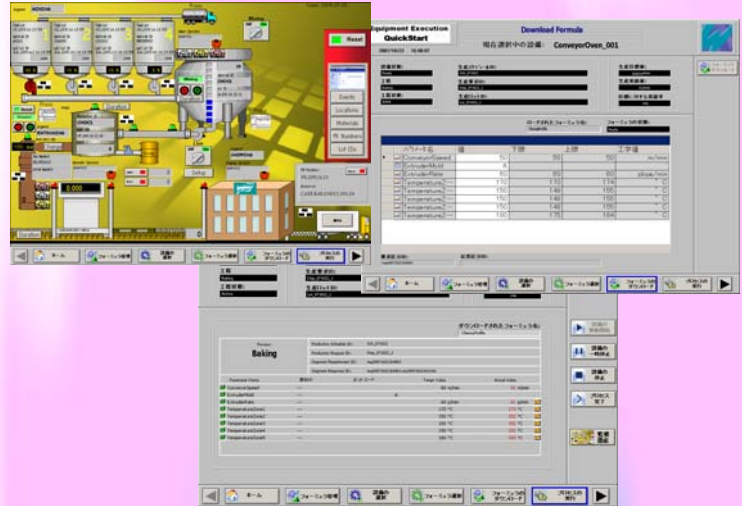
Reset

Events

Locations

Materials

Lot IDs

Setup

Equipment Execution QuickStart

Download Formula

現在選択中の設備: ConveyorOven_001

| パラメータ名 | 値 | 下限 | 上限 | 工学値 |
|---|---|---|---|---|
| ConveyorSpeed | 50 | 50 | 50 | in/min |
| ExtruderMold | A | | | |
| ExtruderRate | 60 | 60 | 60 | pt/sec |
| Temperature | 170 | 170 | 174 | °C |
| Temperature | 150 | 146 | 155 | °C |
| Temperature | 150 | 146 | 155 | °C |
| Temperature | 150 | 146 | 155 | °C |
| Temperature | 180 | 175 | 184 | °C |

ホーム

フォーミュラ管理

設備の選択

フォーミュラ選択

フォーミュラのダウンロード

プロセスの実行

ダウンロードされたフォーミュラ名:

Baking

ConveyorSpeed

ExtruderMold

ExtruderRate

Temperature

Temperature

Temperature

Temperature

Temperature

設備の一時停止

設備の停止

プロセス完了

ホーム

フォーミュラ管理

設備の選択

フォーミュラ選択

フォーミュラのダウンロード

プロセスの実行